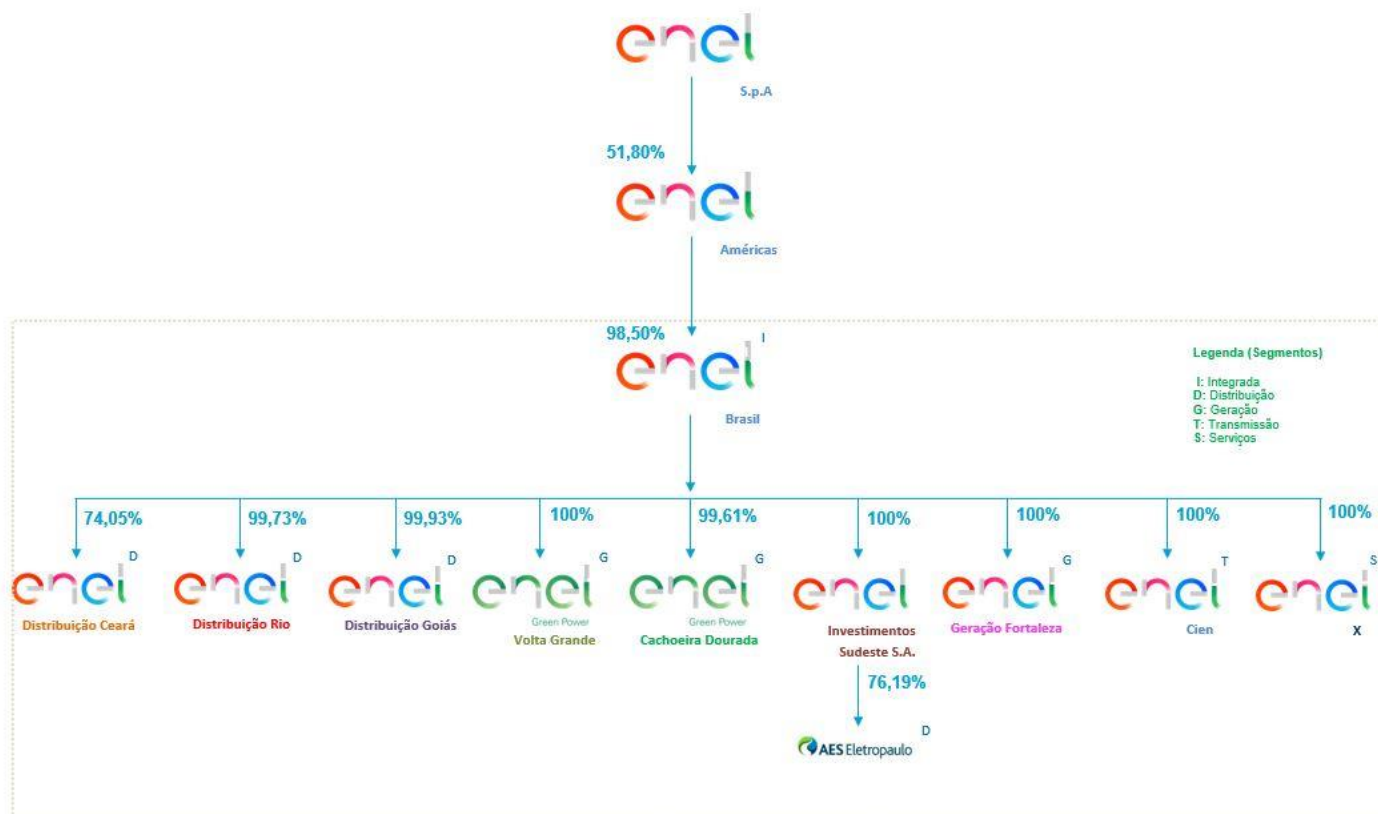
enel
S.p.A

51,80%

enel
Américas

98,50%

enel I
Brasil

Legenda (Segmentos)

I: Integrada
D: Distribuição
G: Geração
T: Transmissão
S: Serviços

74,05%
enel D
Distribuição Ceará

99,73%
enel D
Distribuição Rio

99,93%
enel D
Distribuição Goiás

100%
enel G
Green Power
Volta Grande

99,61%
enel G
Green Power
Cachoeira Dourada

100%
enel
Investimentos Sudeste S.A.

76,19%
AES Eletropaulo D

100%
enel G
Geração Fortaleza

100%
enel T
Cien

100%
enel S
X